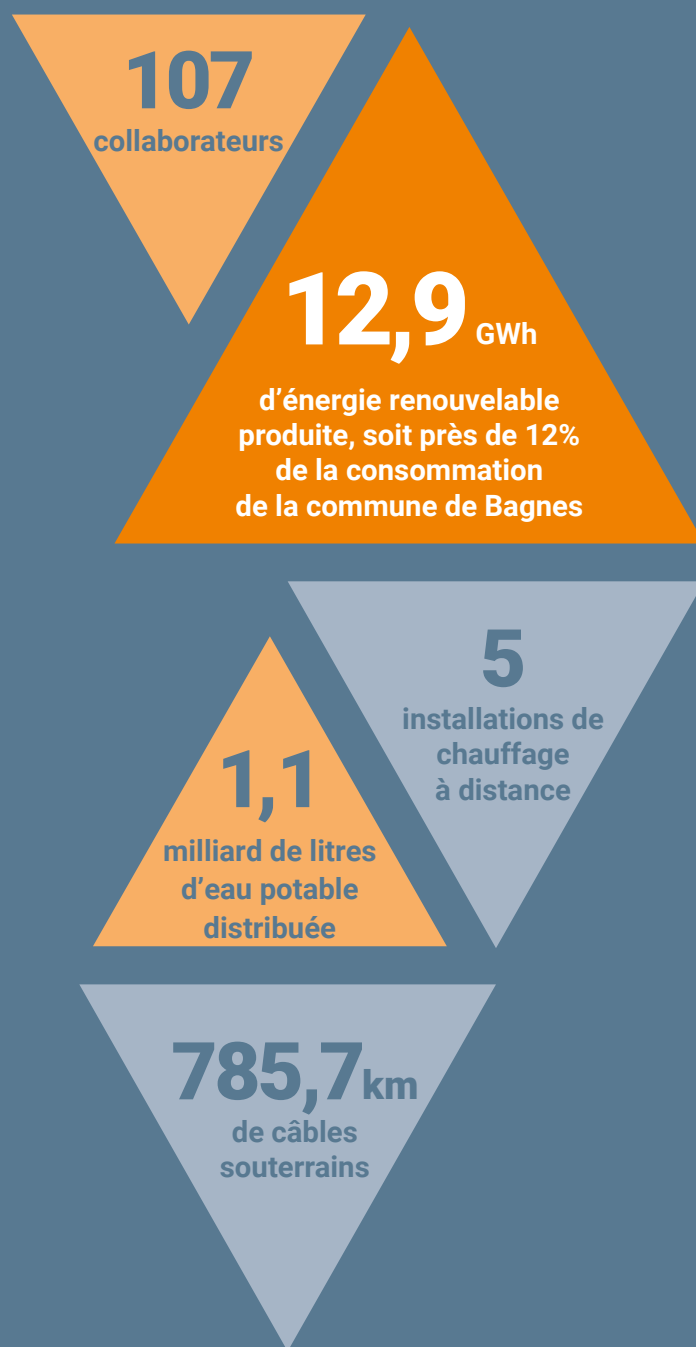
107
collaborateurs

12,9 GWh
d’énergie renouvelable produite, soit près de 12% de la consommation de la commune de Bagnes

5
installations de chauffage à distance

1,1
milliard de litres d’eau potable distribuée

785,7km
de câbles souterrains